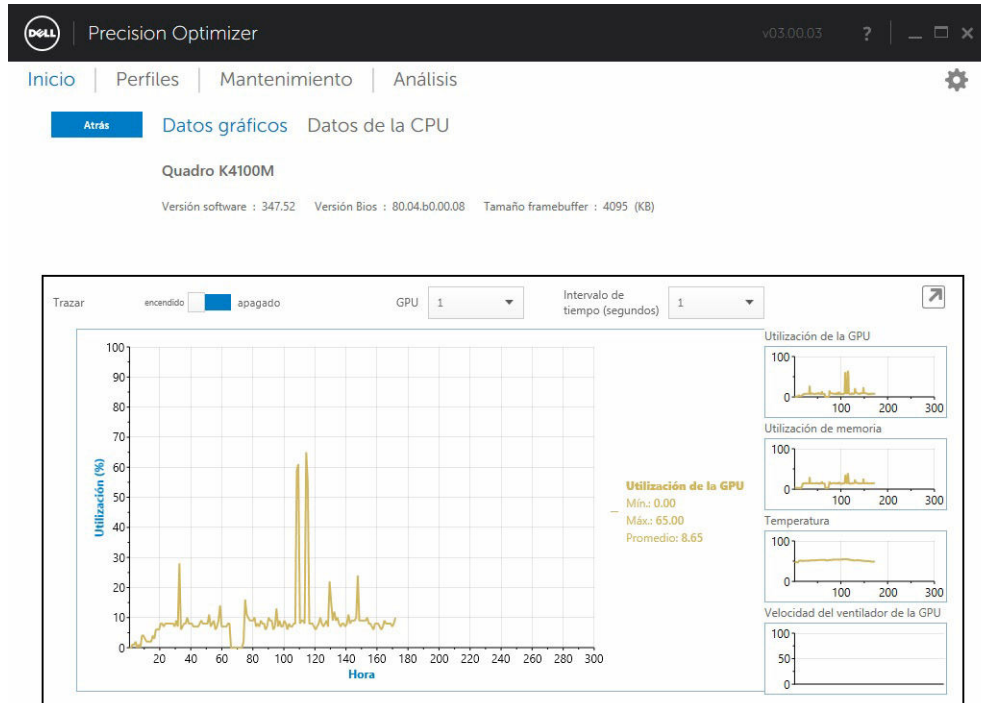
DELL Precision Optimizer v03.00.03 ?

Inicio | Perfiles | Mantenimiento | Análisis

Atrás Datos gráficos Datos de la CPU

Quadro K4100M

Versión software : 347.52 Versión Bios : 80.04.b0.00.08 Tamaño framebuffer : 4095 (KB)

Trazar encendido apagado GPU 1 Intervalo de tiempo (segundos) 1

100
90
80
70
60
50
40
30
20
10
0
Utilización (%)
20 40 60 80 100 120 140 160 180 200 220 240 260 280 300
Hora

Utilización de la GPU
Mín.: 0.00
Máx.: 65.00
Promedio: 8.65

Utilización de la GPU
100
0
100 200 300

Utilización de memoria
100
0
100 200 300

Temperatura
100
0
100 200 300

Velocidad del ventilador de la GPU
100
50
0